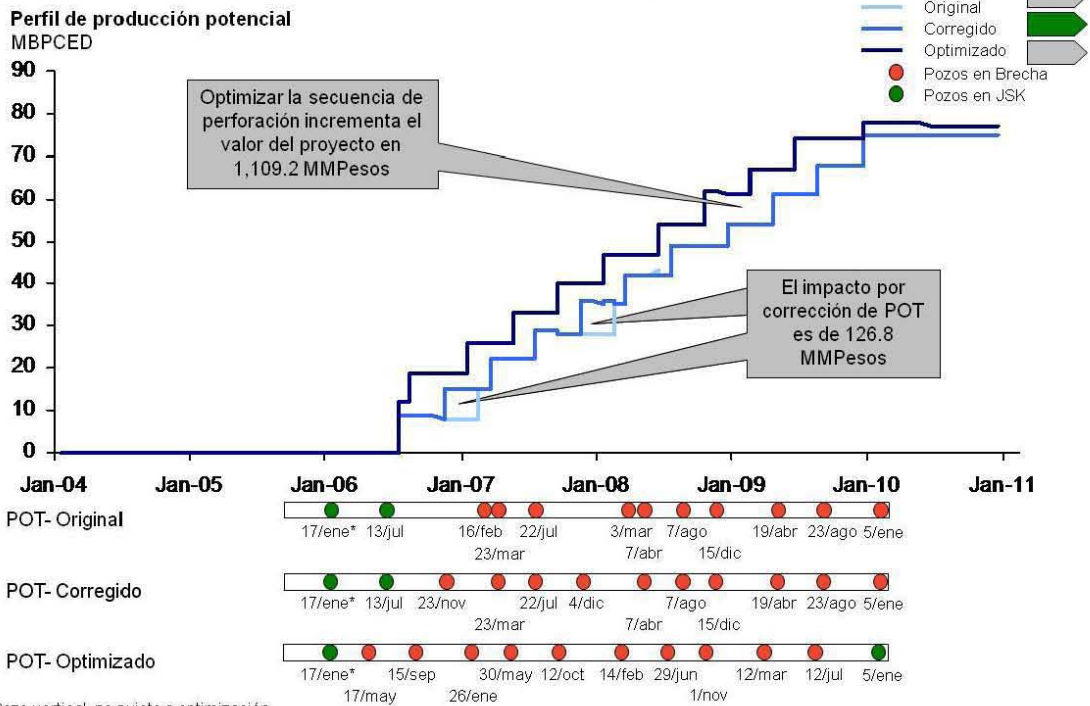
Perfil de producción potencial
MBPCED

Original
Corregido
Optimizado
Pozos en Brecha
Pozos en JSK

90
80
70
60
50
40
30
20
10
0

Optimizar la secuencia de perforación incrementa el valor del proyecto en 1,109.2 MMPesos

El impacto por corrección de POT es de 126.8 MMPesos

Jan-04 Jan-05 Jan-06 Jan-07 Jan-08 Jan-09 Jan-10 Jan-11

POT- Original
17/ene* 13/jul 16/feb 22/jul 3/mar 7/ago 19/abr 23/ago 5/ene
23/mar 7/abr 15/dic

POT- Corregido
17/ene* 13/jul 23/nov 22/jul 4/dic 7/ago 19/abr 23/ago 5/ene
23/mar 7/abr 15/dic

POT- Optimizado
17/ene* 15/sep 30/may 12/oct 14/feb 29/jun 12/mar 12/jul 5/ene
17/may 26/ene 1/nov

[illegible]